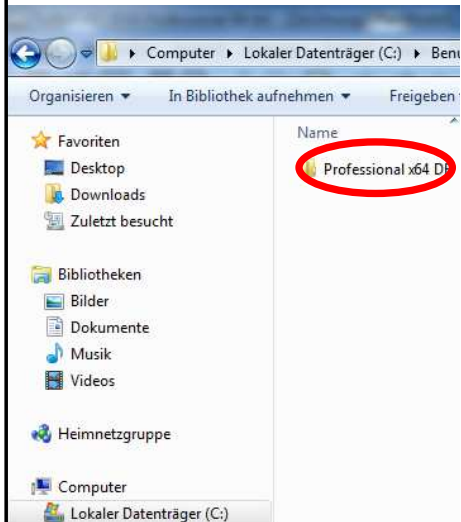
Computer ▸ Lokaler Datenträger (C:) ▸ Benu

Organisieren ▾ In Bibliothek aufnehmen ▾ Freigeben

Favoriten
Desktop
Downloads
Zuletzt besucht

Bibliotheken
Bilder
Dokumente
Musik
Videos

Heimnetzgruppe

Computer
Lokaler Datenträger (C:)

Name
Professional x64 DE